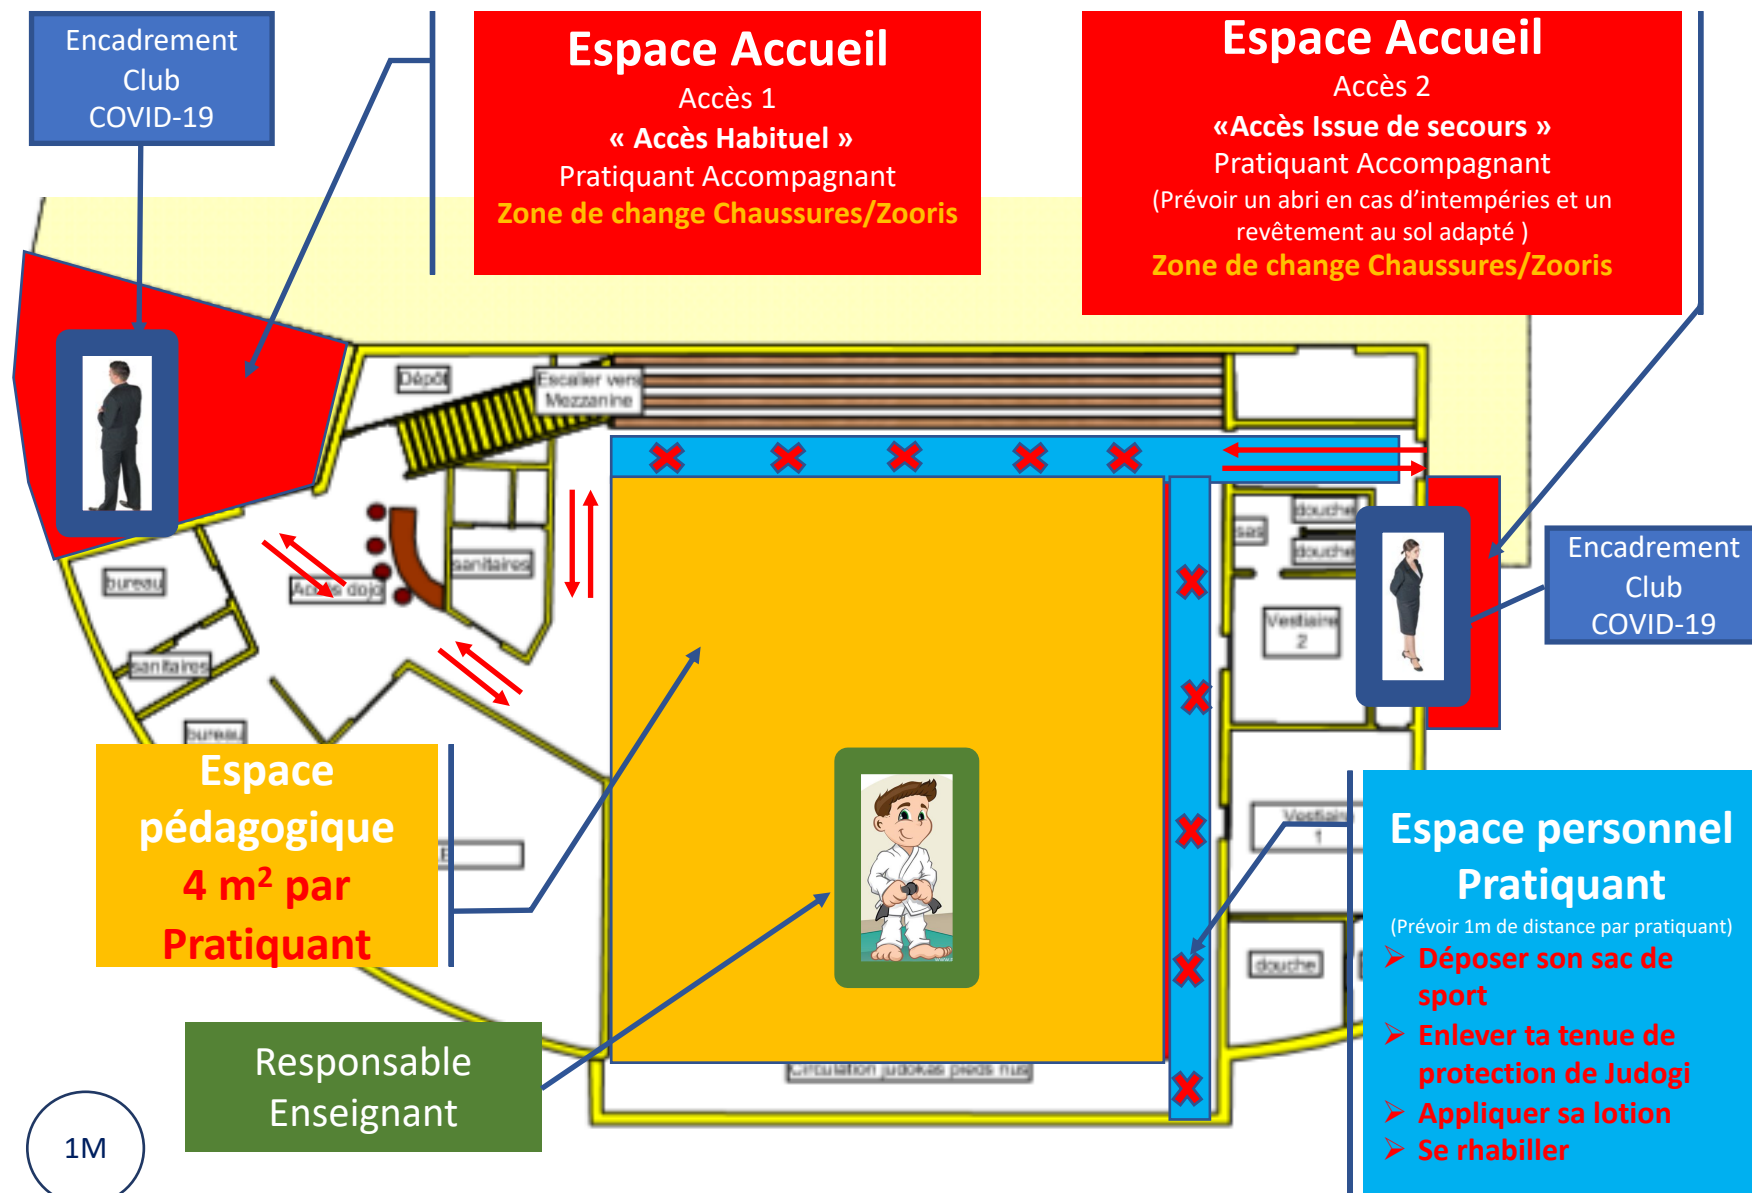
Encadrement Club COVID-19

Espace Accueil
Accès 1
« Accès Habituel »
Pratiquant Accompagnant
Zone de change Chaussures/Zooris

Espace Accueil
Accès 2
«Accès Issue de secours »
Pratiquant Accompagnant
(Prévoir un abri en cas d'intempéries et un revêtement au sol adapté )
Zone de change Chaussures/Zooris

Dépôt

Escalier vers Mezzanine

bureau

Accès dojo

sanitaires

sanitaires

bureau

sas

douche

douche

Vestiaire 2

Encadrement Club COVID-19

Vestiaire 1

douche

Espace pédagogique
4 m² par Pratiquant

Circulation judokas pieds nus

Responsable Enseignant

1M

Espace personnel Pratiquant
(Prévoir 1m de distance par pratiquant)
➢ Déposer son sac de sport
➢ Enlever ta tenue de protection de Judogi
➢ Appliquer sa lotion
➢ Se rhabiller